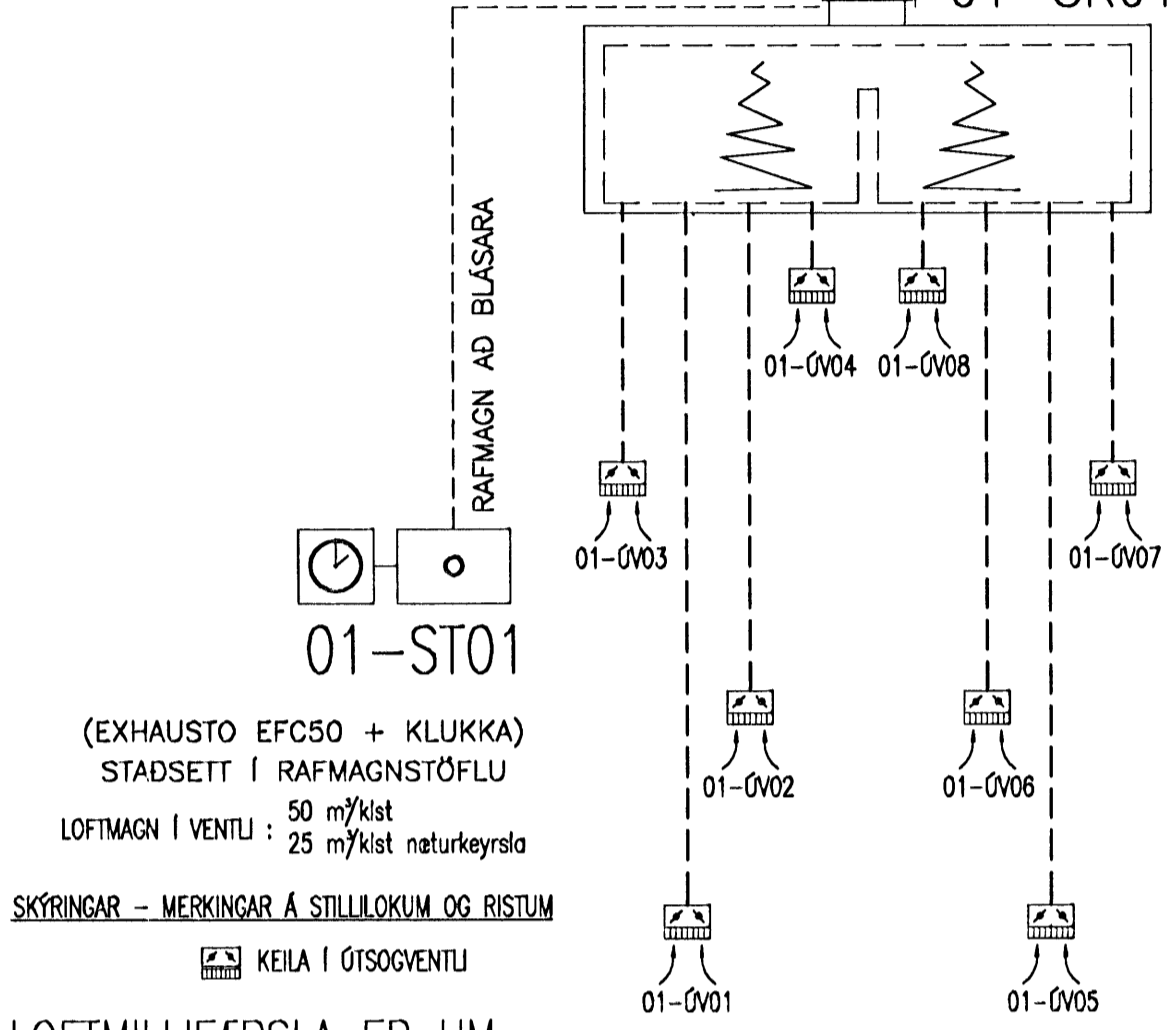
01-ÚR01

RAFMAGN AÐ BLÁSARA

01-ÚV04
01-ÚV08
01-ÚV03
01-ÚV07
01-ÚV02
01-ÚV06
01-ÚV01
01-ÚV05

01-ST01

(EXHAUSTO EFC50 + KLUKKA)
STAÐSETT Í RAFMAGNSTÖFLU

LOFTMAGN Í VENTLI : 50 m³/klst
25 m³/klst næturkeyrsla

SKÝRINGAR – MERKINGAR Á STILLILOKUM OG RISTUM

KEILA Í ÚTSOGVENTLI

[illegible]